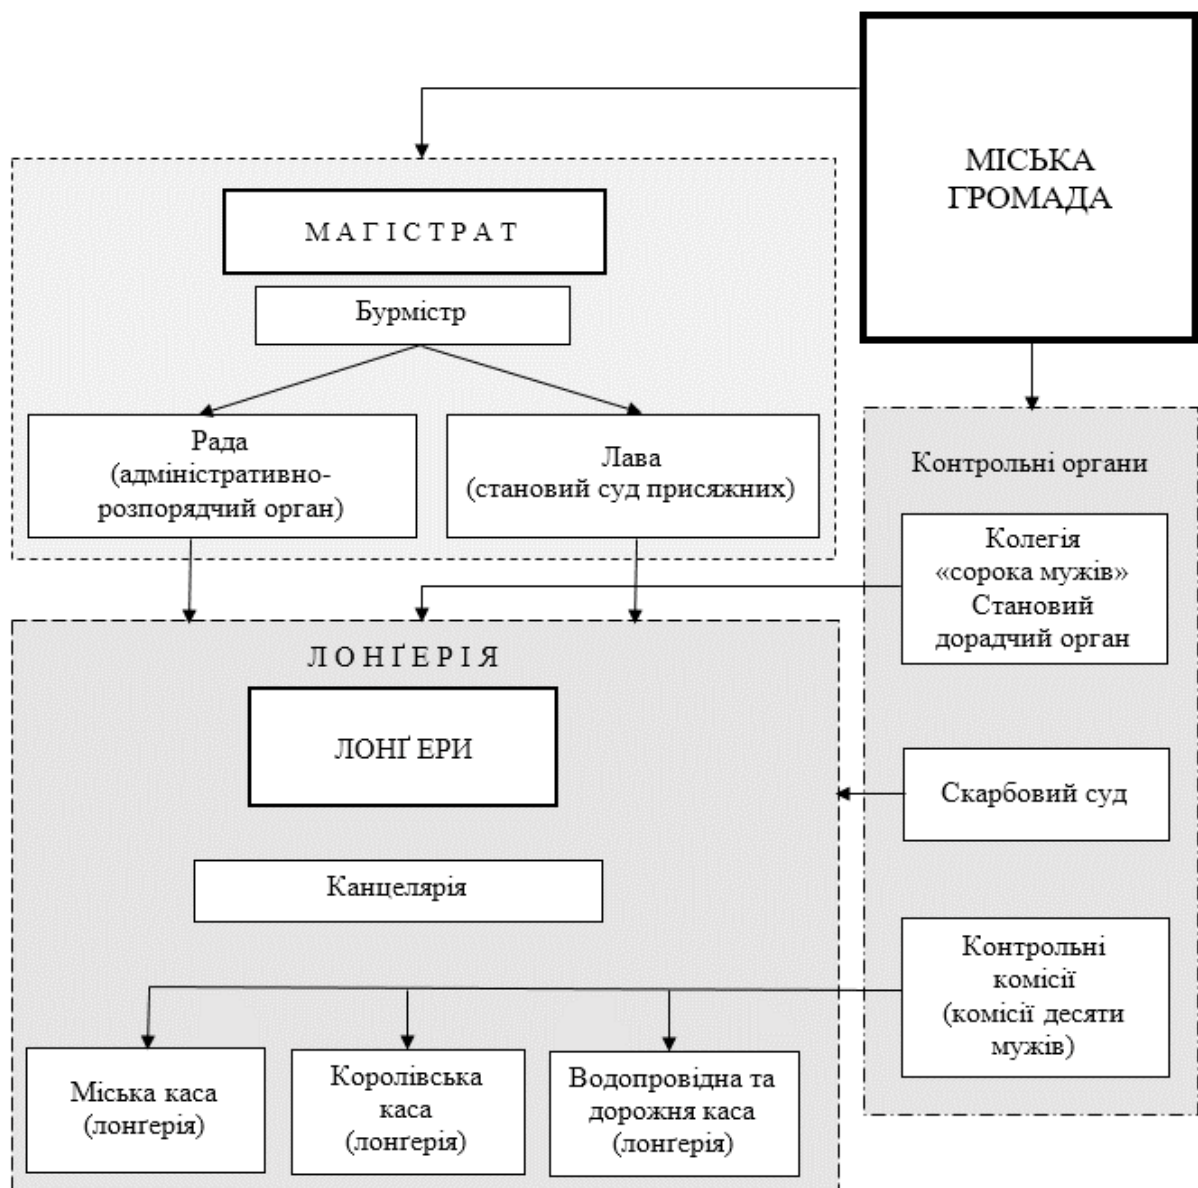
МІСЬКА ГРОМАДА

МАГІСТРАТ

Бурмістр

Рада (адміністративно-розпорядчий орган)

Лава (становий суд присяжних)

Контрольні органи

Колегія «сорока мужів» Становий дорадчий орган

ЛОНҐЕРІЯ

ЛОНҐЕРИ

Скарбовий суд

Канцелярія

Контрольні комісії (комісії десяти мужів)

Міська каса (лонгерія)

Королівська каса (лонгерія)

Водопровідна та дорожня каса (лонгерія)